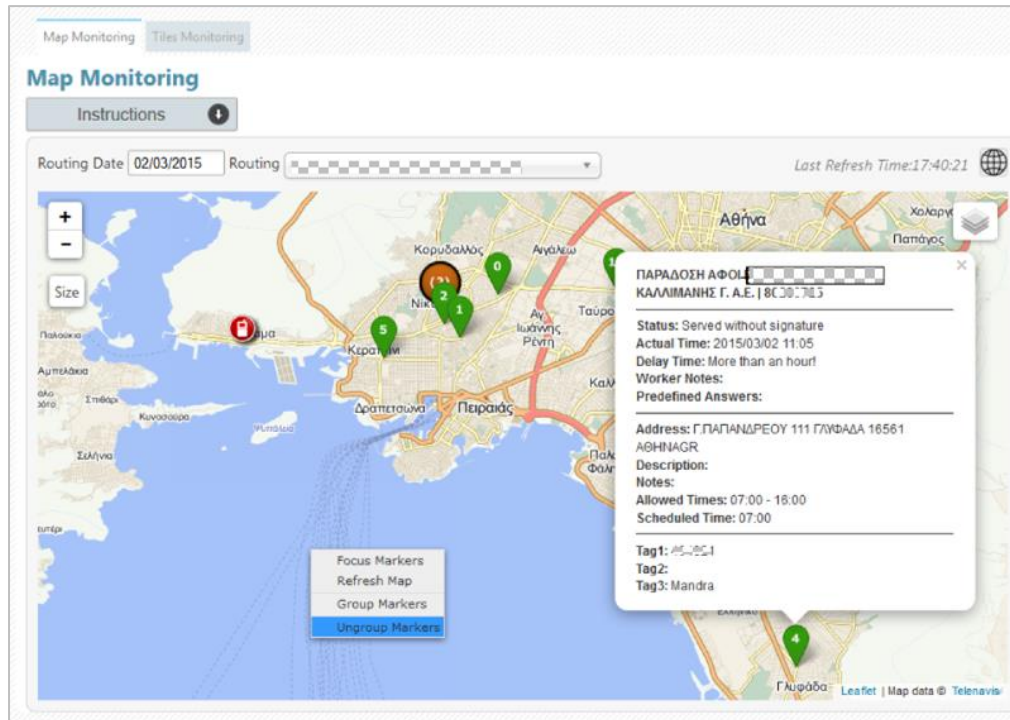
Map Monitoring | Tiles Monitoring

Map Monitoring

Instructions

Routing Date 02/03/2015 Routing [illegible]

Last Refresh Time:17:40:21

+
−
Size

Αθήνα
Χολαργ
Παπάγος
Κορυδαλλός
Αιγάλεω
Νίκ
Ταύρο
Άγ. Ιωάννης Ρέντη
Καλ
Παλαιόκ
Αμπελάκια
Σπιθάρι
Κυνόσουρα
Σελήνια
Κερατσίνι
Δραπετσώνα
Πειραιάς
Παλ Φάλ
Γλυφάδα

(2)
0
1
2
1
5
4

ΠΑΡΑΔΟΣΗ ΑΦΟΙ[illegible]
ΚΑΛΛΙΜΑΝΗΣ Γ. Α.Ε. | 8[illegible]

Status: Served without signature
Actual Time: 2015/03/02 11:05
Delay Time: More than an hour!
Worker Notes:
Predefined Answers:

Address: Γ.ΠΑΠΑΝΔΡΕΟΥ 111 ΓΛΥΦΑΔΑ 16561 ΑΘΗΝΑGR
Description:
Notes:
Allowed Times: 07:00 - 16:00
Scheduled Time: 07:00

Tag1: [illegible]
Tag2:
Tag3: Mandra

Focus Markers
Refresh Map
Group Markers
Ungroup Markers

Leaflet | Map data © Telenavis